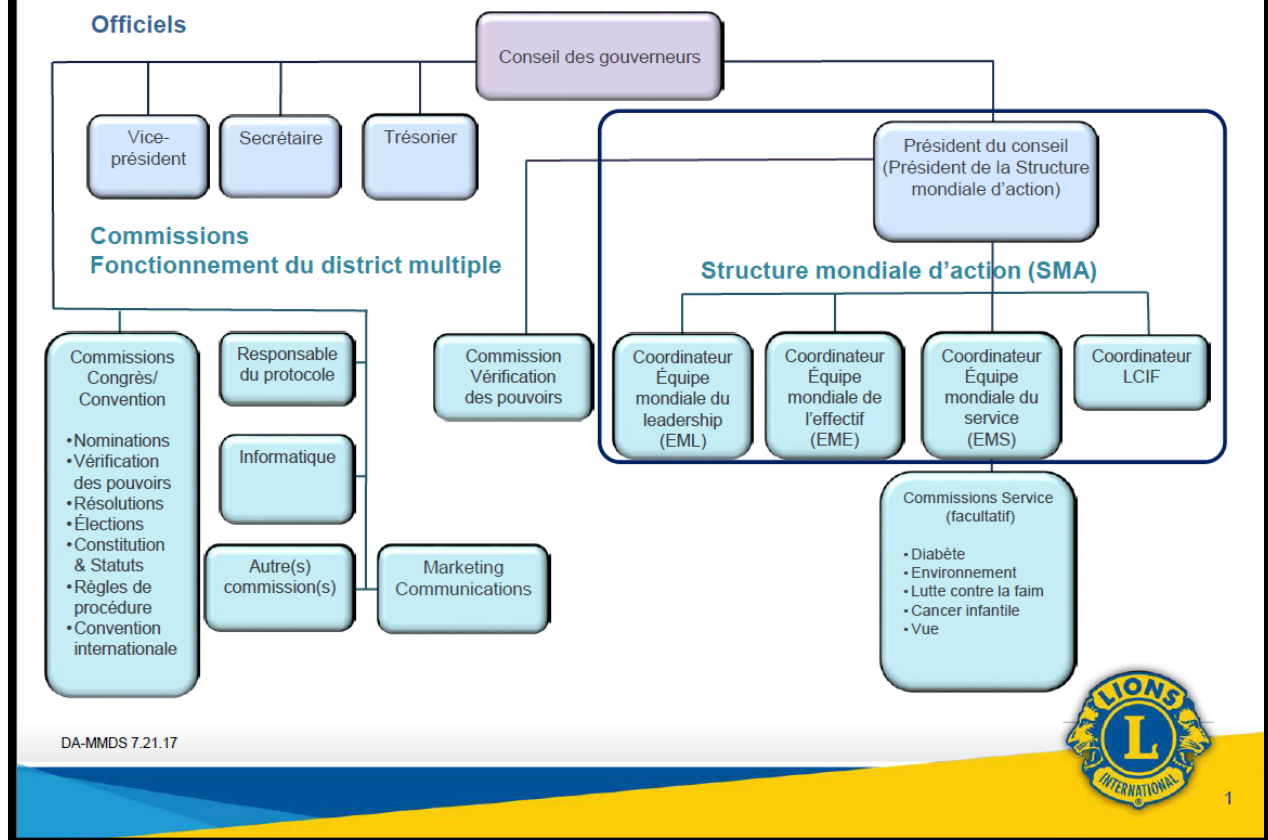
Officiels

Conseil des gouverneurs

Vice-président

Secrétaire

Trésorier

Président du conseil (Président de la Structure mondiale d'action)

Commissions
Fonctionnement du district multiple

Structure mondiale d'action (SMA)

Commissions Congrès/ Convention

•Nominations
•Vérification des pouvoirs
•Résolutions
•Élections
•Constitution & Statuts
•Règles de procédure
•Convention internationale

Responsable du protocole

Informatique

Autre(s) commission(s)

Marketing Communications

Commission Vérification des pouvoirs

Coordinateur Équipe mondiale du leadership (EML)

Coordinateur Équipe mondiale de l'effectif (EME)

Coordinateur Équipe mondiale du service (EMS)

Coordinateur LCIF

Commissions Service (facultatif)

• Diabète
• Environnement
• Lutte contre la faim
• Cancer infantile
• Vue

DA-MMDS 7.21.17

LIONS
L
INTERNATIONAL

1